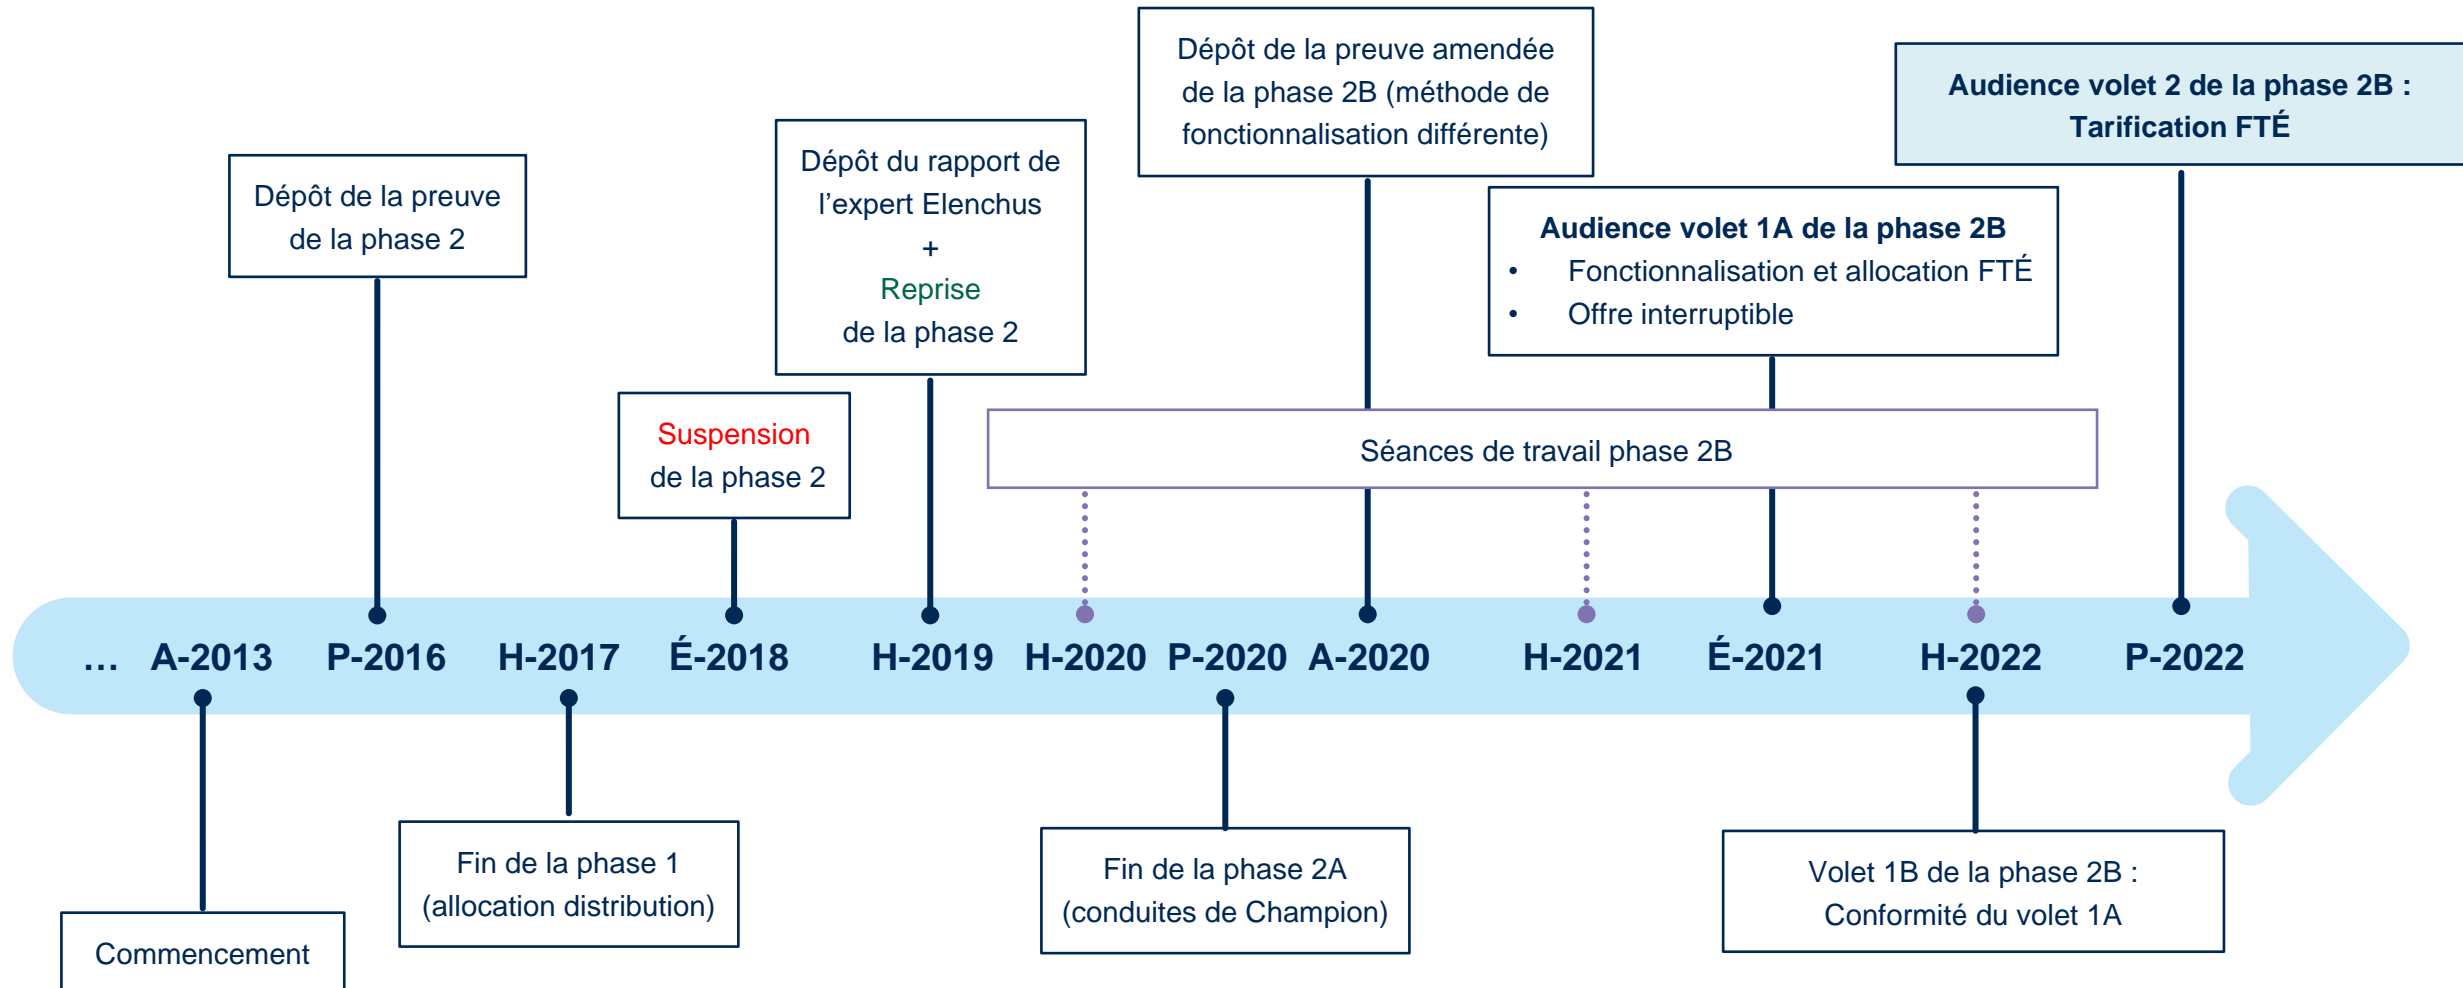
Dépôt de la preuve amendée de la phase 2B (méthode de fonctionnalisation différente)

Audience volet 2 de la phase 2B : Tarification FTÉ

Dépôt de la preuve de la phase 2

Dépôt du rapport de l'expert Elenchus + Reprise de la phase 2

Audience volet 1A de la phase 2B
• Fonctionnalisation et allocation FTÉ
• Offre interruptible

Suspension de la phase 2

Séances de travail phase 2B

… A-2013 P-2016 H-2017 É-2018 H-2019 H-2020 P-2020 A-2020 H-2021 É-2021 H-2022 P-2022

Commencement

Fin de la phase 1 (allocation distribution)

Fin de la phase 2A (conduites de Champion)

Volet 1B de la phase 2B : Conformité du volet 1A